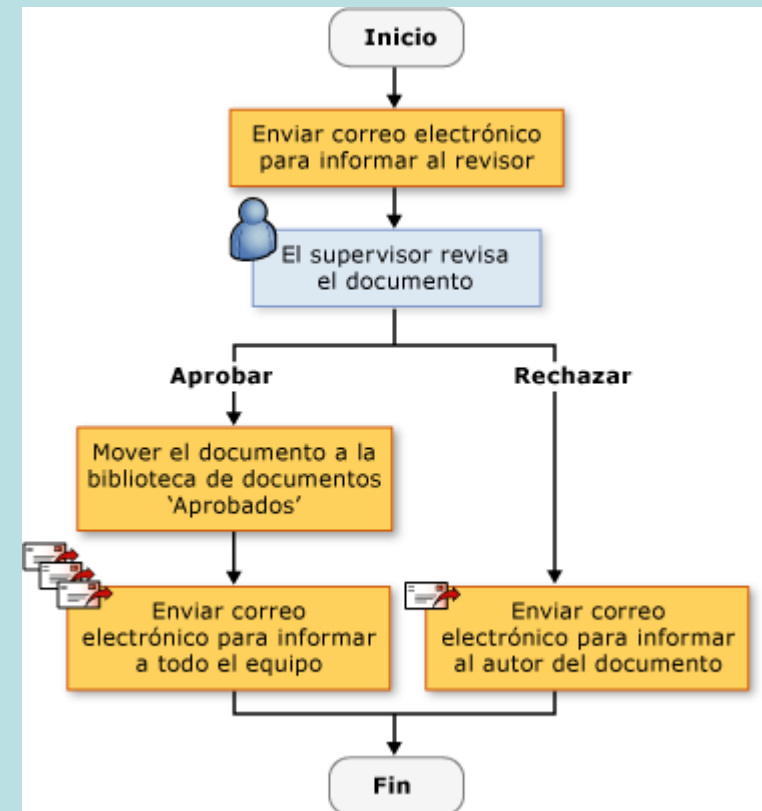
Inicio

Enviar correo electrónico para informar al revisor

El supervisor revisa el documento

Aprobar

Rechazar

Mover el documento a la biblioteca de documentos 'Aprobados'

Enviar correo electrónico para informar a todo el equipo

Enviar correo electrónico para informar al autor del documento

Fin